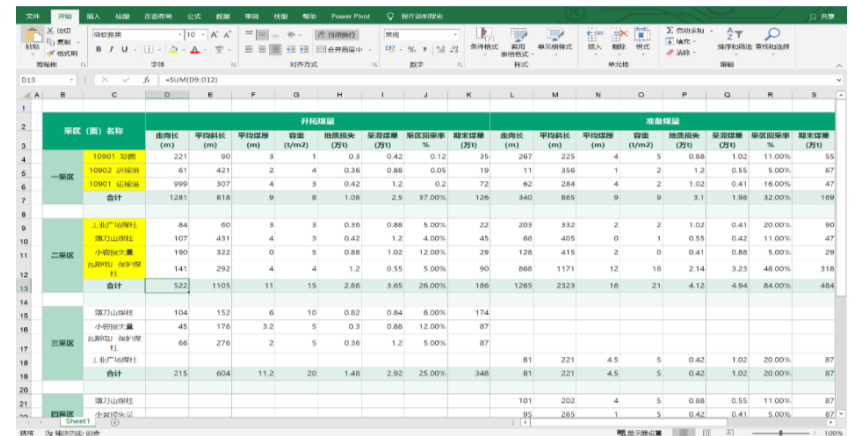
文件 开始 插入 绘图 页面布局 公式 数据 审阅 视图 帮助 Power Pivot 操作说明搜索 共享

剪切 复制 格式刷 粘贴 剪贴板 微软雅黑 10 A A B I U 字体 自动换行 合并后居中 对齐方式 常规 % , 数字 条件格式 套用表格格式 单元格样式 样式 插入 删除 格式 单元格 自动求和 填充 清除 排序和筛选 查找和选择 编辑

D13 fx =SUM(D9:D12)

| | A | B | C | D | E | F | G | H | I | J | K | L | M | N | O | P | Q | R | S |
|---|---|---|---|---|---|---|---|---|---|---|---|---|---|---|---|---|---|---|---|
| 1 | | | | | | | | | | | | | | | | | | | |
| 2 | | 采区（面）名称 | | 开拓煤量 | | | | | | | | 准备煤量 | | | | | | | |
| 3 | | | | 走向长 (m) | 平均斜长 (m) | 平均煤厚 (m) | 容重 (t/m2) | 地质损失 (万t) | 呆滞煤量 (万t) | 采区回采率 % | 期末煤量 (万t) | 走向长 (m) | 平均斜长 (m) | 平均煤厚 (m) | 容重 (t/m2) | 地质损失 (万t) | 呆滞煤量 (万t) | 采区回采率 % | 期末煤量 (万t) |
| 4 | | 一采区 | 10901 发撒 | 221 | 90 | 3 | 1 | 0.3 | 0.42 | 0.12 | 35 | 267 | 225 | 4 | 5 | 0.88 | 1.02 | 11.00% | 55 |
| 5 | | | 10902 回采面 | 61 | 421 | 2 | 4 | 0.36 | 0.88 | 0.05 | 19 | 11 | 356 | 1 | 2 | 1.2 | 0.55 | 5.00% | 67 |
| 6 | | | 10901 运输端 | 999 | 307 | 4 | 3 | 0.42 | 1.2 | 0.2 | 72 | 62 | 284 | 4 | 2 | 1.02 | 0.41 | 16.00% | 47 |
| 7 | | | 合计 | 1281 | 818 | 9 | 8 | 1.08 | 2.5 | 37.00% | 126 | 340 | 865 | 9 | 9 | 3.1 | 1.98 | 32.00% | 169 |
| 8 | | | | | | | | | | | | | | | | | | | |
| 9 | | 二采区 | 上山广场煤柱 | 84 | 60 | 3 | 3 | 0.36 | 0.88 | 5.00% | 22 | 203 | 332 | 2 | 2 | 1.02 | 0.41 | 20.00% | 90 |
| 10 | | | 落刀山煤柱 | 107 | 431 | 4 | 3 | 0.42 | 1.2 | 4.00% | 45 | 66 | 405 | 0 | 1 | 0.55 | 0.42 | 11.00% | 47 |
| 11 | | | 小窑损失量 | 190 | 322 | 0 | 5 | 0.88 | 1.02 | 12.00% | 29 | 128 | 415 | 2 | 0 | 0.41 | 0.88 | 5.00% | 29 |
| 12 | | | 丸斯街 保护煤柱 | 141 | 292 | 4 | 4 | 1.2 | 0.55 | 5.00% | 90 | 868 | 1171 | 12 | 18 | 2.14 | 3.23 | 48.00% | 318 |
| 13 | | | | 522 | 1105 | 11 | 15 | 2.86 | 3.65 | 26.00% | 186 | 1265 | 2323 | 16 | 21 | 4.12 | 4.94 | 84.00% | 484 |
| 14 | | | | | | | | | | | | | | | | | | | |
| 15 | | 三采区 | 落刀山煤柱 | 104 | 152 | 6 | 10 | 0.82 | 0.84 | 8.00% | 174 | | | | | | | | |
| 16 | | | 小窑损失量 | 45 | 176 | 3.2 | 5 | 0.3 | 0.88 | 12.00% | 87 | | | | | | | | |
| 17 | | | 丸斯街 保护煤柱 | 66 | 276 | 2 | 5 | 0.36 | 1.2 | 5.00% | 87 | | | | | | | | |
| 18 | | | 上山广场煤柱 | | | | | | | | | 81 | 221 | 4.5 | 5 | 0.42 | 1.02 | 20.00% | 87 |
| 19 | | | 合计 | 215 | 604 | 11.2 | 20 | 1.48 | 2.92 | 25.00% | 348 | 81 | 221 | 4.5 | 5 | 0.42 | 1.02 | 20.00% | 87 |
| 20 | | | | | | | | | | | | | | | | | | | |
| 21 | | 四采区 | 落刀山煤柱 | | | | | | | | | 101 | 202 | 4 | 5 | 0.88 | 0.55 | 11.00% | 87 |
| 22 | | | 小窑损失量 | | | | | | | | | 95 | 265 | 1 | 5 | 0.42 | 0.41 | 5.00% | 87 |

Sheet1

就绪 辅助功能: 调查 显示器设置 100%